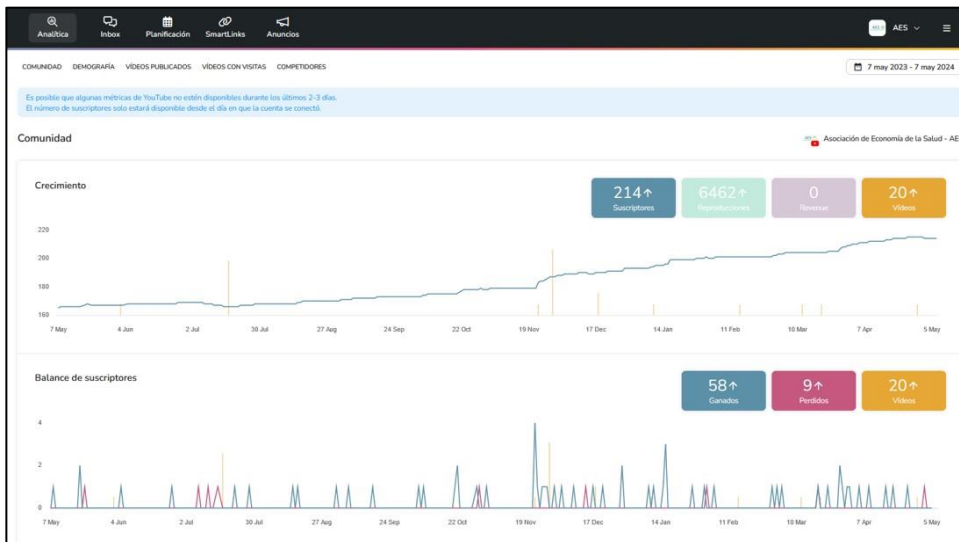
Analítica Inbox Planificación SmartLinks Anuncios

AES

COMUNIDAD DEMOGRAFÍA VÍDEOS PUBLICADOS VÍDEOS CON VISITAS COMPETIDORES

7 may 2023 - 7 may 2024

Es posible que algunas métricas de YouTube no estén disponibles durante los últimos 2-3 días.
El número de suscriptores solo estará disponible desde el día en que la cuenta se conectó.

Comunidad

Asociación de Economía de la Salud - AE

Crecimiento

214↑ Suscriptores

6462↑ Reproducciones

0 Revenue

20↑ Vídeos

220
200
180
160

7 May 4 Jun 2 Jul 30 Jul 27 Aug 24 Sep 22 Oct 19 Nov 17 Dec 14 Jan 11 Feb 10 Mar 7 Apr 5 May

Balance de suscriptores

58↑ Ganados

9↑ Perdidos

20↑ Vídeos

4
2
0

7 May 4 Jun 2 Jul 30 Jul 27 Aug 24 Sep 22 Oct 19 Nov 17 Dec 14 Jan 11 Feb 10 Mar 7 Apr 5 May